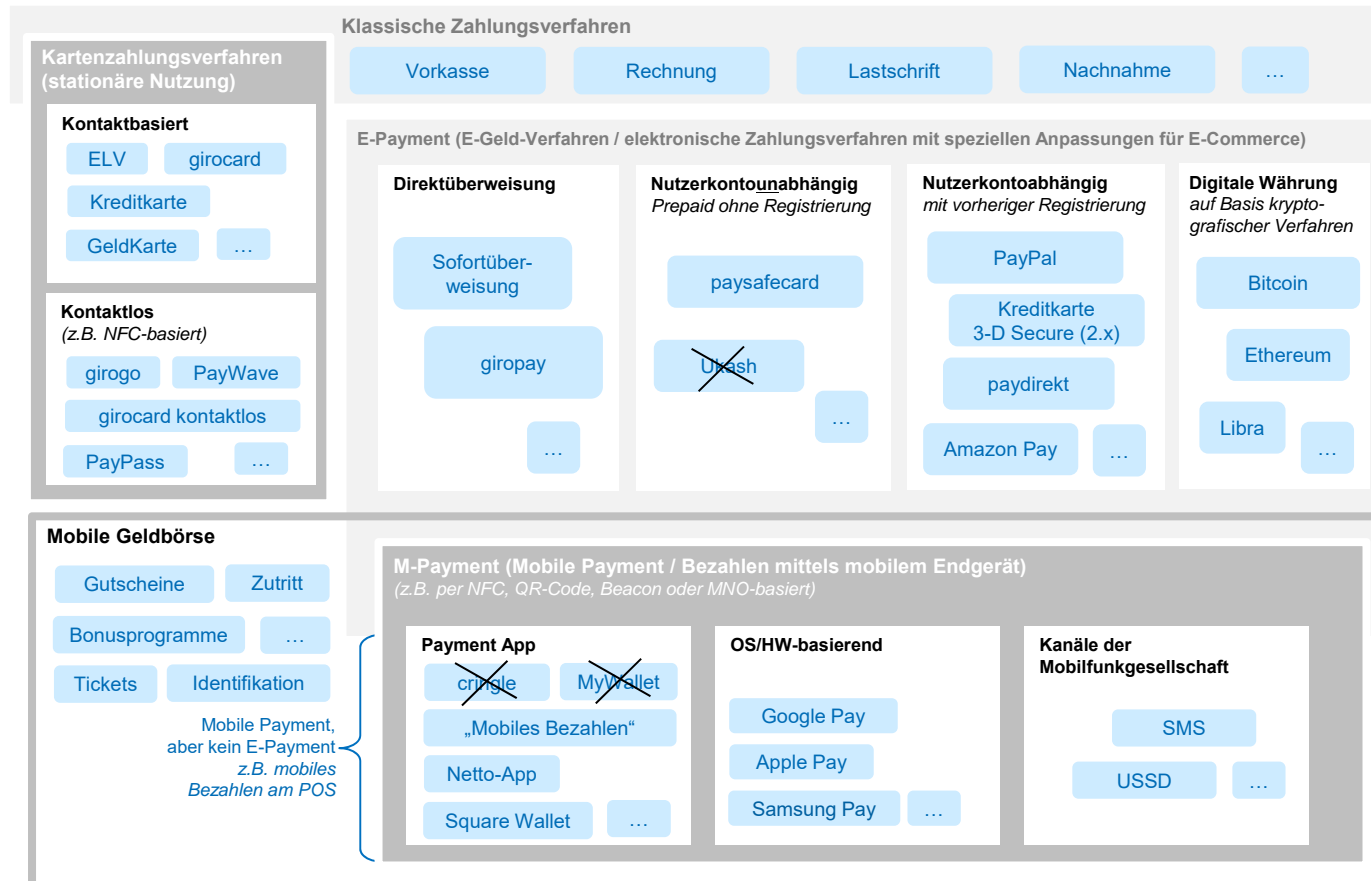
Klassische Zahlungsverfahren

Vorkasse

Rechnung

Lastschrift

Nachnahme

…

Kartenzahlungsverfahren (stationäre Nutzung)

Kontaktbasiert

ELV

girocard

Kreditkarte

GeldKarte

…

Kontaktlos
(z.B. NFC-basiert)

girogo

PayWave

girocard kontaktlos

PayPass

…

E-Payment (E-Geld-Verfahren / elektronische Zahlungsverfahren mit speziellen Anpassungen für E-Commerce)

Direktüberweisung

Sofortüberweisung

giropay

…

Nutzerkontounabhängig
Prepaid ohne Registrierung

paysafecard

Ukash

…

Nutzerkontoabhängig
mit vorheriger Registrierung

PayPal

Kreditkarte 3-D Secure (2.x)

paydirekt

Amazon Pay

…

Digitale Währung
auf Basis kryptografischer Verfahren

Bitcoin

Ethereum

Libra

…

Mobile Geldbörse

Gutscheine

Zutritt

Bonusprogramme

…

Tickets

Identifikation

Mobile Payment, aber kein E-Payment
z.B. mobiles Bezahlen am POS

M-Payment (Mobile Payment / Bezahlen mittels mobilem Endgerät)
(z.B. per NFC, QR-Code, Beacon oder MNO-basiert)

Payment App

cringle

MyWallet

„Mobiles Bezahlen“

Netto-App

Square Wallet

…

OS/HW-basierend

Google Pay

Apple Pay

Samsung Pay

…

Kanäle der Mobilfunkgesellschaft

SMS

USSD

…